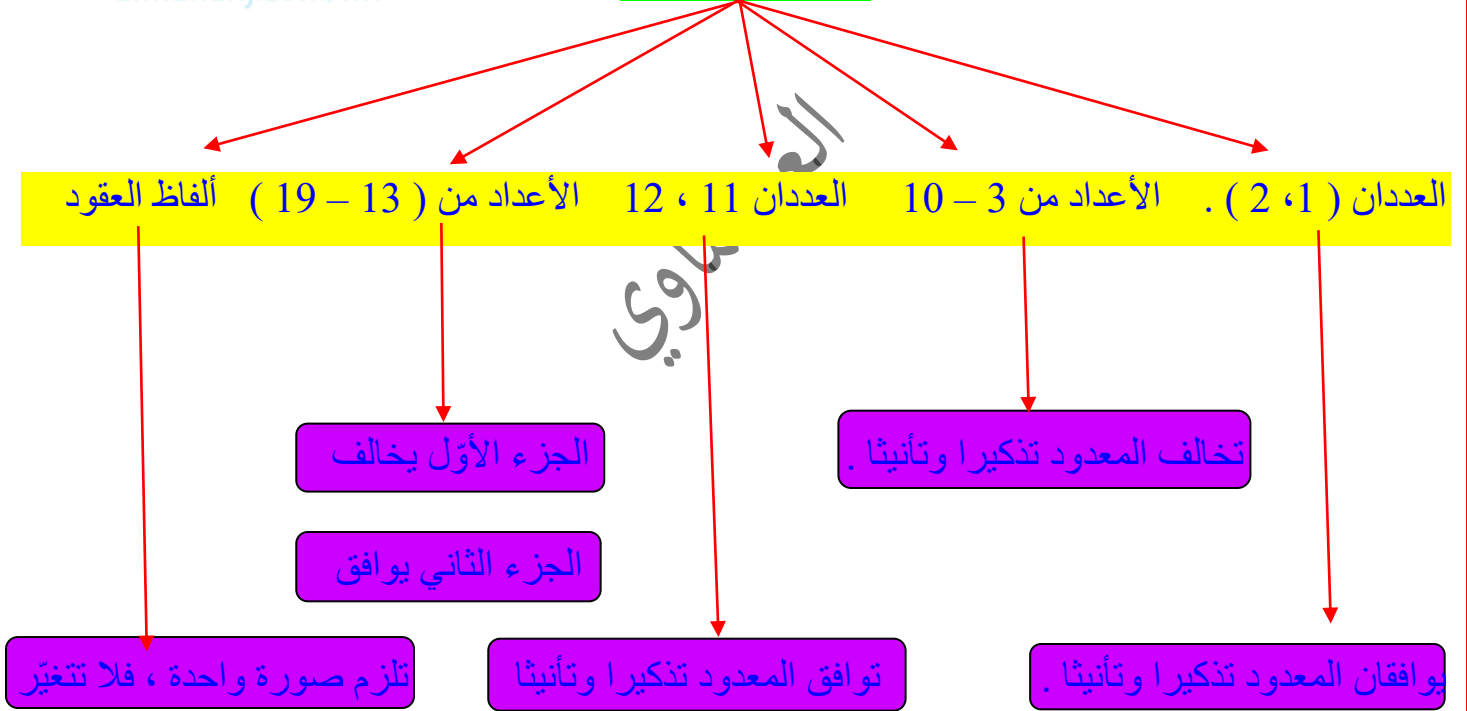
العددان ( 1، 2 ) .    الأعداد من 3 – 10    العددان 11 ، 12    الأعداد من ( 13 – 19 )    ألفاظ العقود

يوافقان المعدود تذكيرا وتأنيثا .

تخالف المعدود تذكيرا وتأنيثا .

توافق المعدود تذكيرا وتأنيثا

الجزء الأوّل يخالف

الجزء الثاني يوافق

تلزم صورة واحدة ، فلا تتغيّر

العيساوي